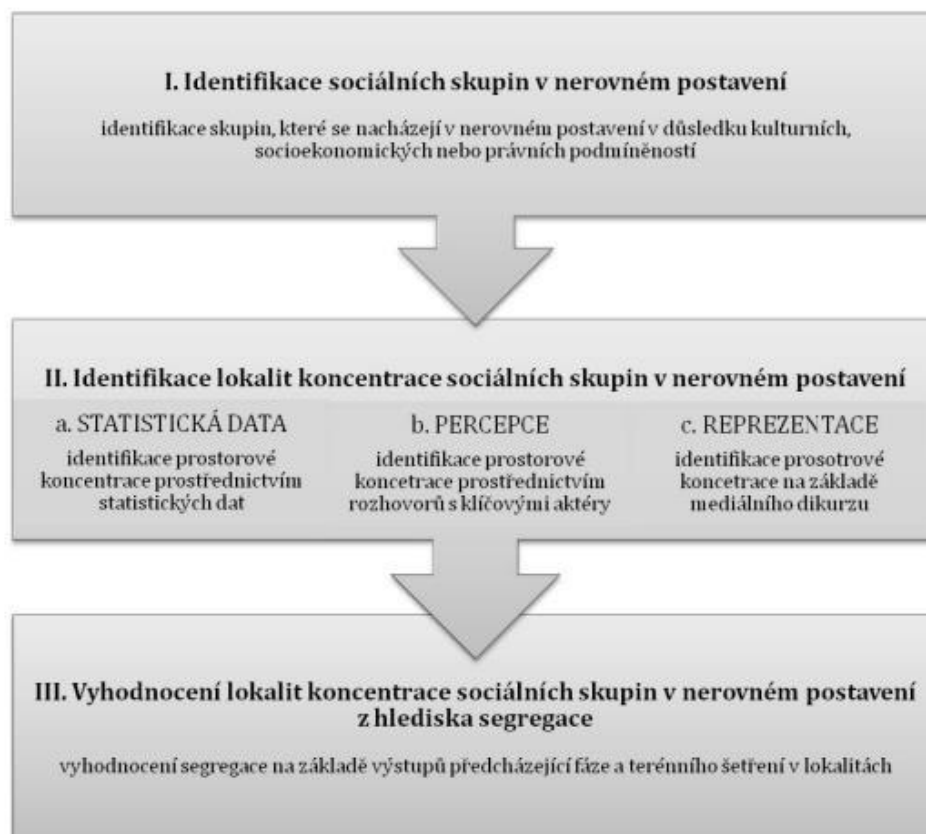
I. Identifikace sociálních skupin v nerovném postavení

identifikace skupin, které se nacházejí v nerovném postavení v důsledku kulturních, socioekonomických nebo právních podmíněností

II. Identifikace lokalit koncentrace sociálních skupin v nerovném postavení

a. STATISTICKÁ DATA

identifikace prostorové koncentrace prostřednictvím statistických dat

b. PERCEPCE

identifikace prostorové koncetrace prostřednictvím rozhovorů s klíčovými aktéry

c. REPREZENTACE

identifikace prosotrové koncetrace na základě mediálního dikurzu

III. Vyhodnocení lokalit koncentrace sociálních skupin v nerovném postavení z hlediska segregace

vyhodnocení segregace na základě výstupů předcházející fáze a terénního šetření v lokalitách